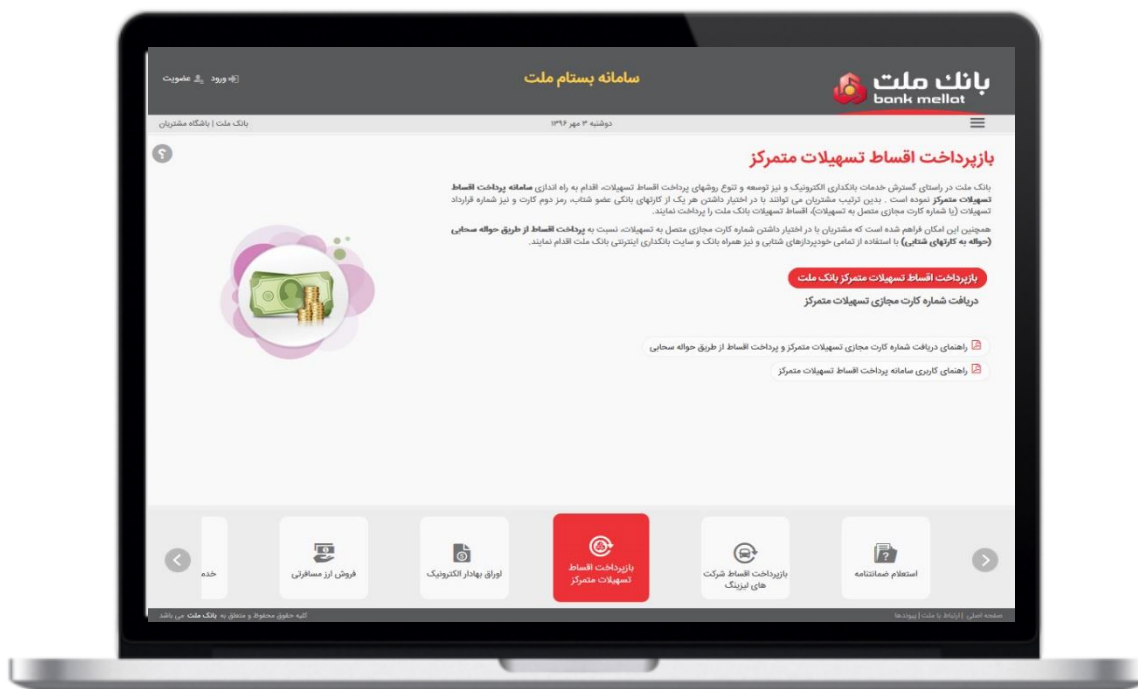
بانک ملت
bank mellat

سامانه بستام ملت

ورود | عضویت

دوشنبه ۳ مهر ۱۳۹۶

بانک ملت | باشگاه مشتریان

بازپرداخت اقساط تسهیلات متمرکز

بانک ملت در راستای گسترش خدمات بانکداری الکترونیک و نیز توسعه و تنوع روشهای پرداخت اقساط تسهیلات، اقدام به راه اندازی سامانه پرداخت اقساط تسهیلات متمرکز نموده است . بدین ترتیب مشتریان می توانند با در اختیار داشتن هر یک از کارتهای بانکی عضو شتاب، رمز دوم کارت و نیز شماره قرارداد تسهیلات (یا شماره کارت مجازی متصل به تسهیلات)، اقساط تسهیلات بانک ملت را پرداخت نمایند.

همچنین این امکان فراهم شده است که مشتریان با در اختیار داشتن شماره کارت مجازی متصل به تسهیلات، نسبت به پرداخت اقساط از طریق حواله سحابی (حواله به کارتهای شتابی) با استفاده از تمامی خودپردازهای شتابی و نیز همراه بانک و سایت بانکداری اینترنتی بانک ملت اقدام نمایند.

بازپرداخت اقساط تسهیلات متمرکز بانک ملت

دریافت شماره کارت مجازی تسهیلات متمرکز

راهنمای دریافت شماره کارت مجازی تسهیلات متمرکز و پرداخت اقساط از طریق حواله سحابی

راهنمای کاربری سامانه پرداخت اقساط تسهیلات متمرکز

استعلام ضمانتنامه

بازپرداخت اقساط شرکت های لیزینگ

بازپرداخت اقساط تسهیلات متمرکز

اوراق بهادار الکترونیک

فروش ارز مسافرتی

خدم

صفحه اصلی | ارتباط با ملت | پیوندها

کلیه حقوق محفوظ و متعلق به بانک ملت می باشد